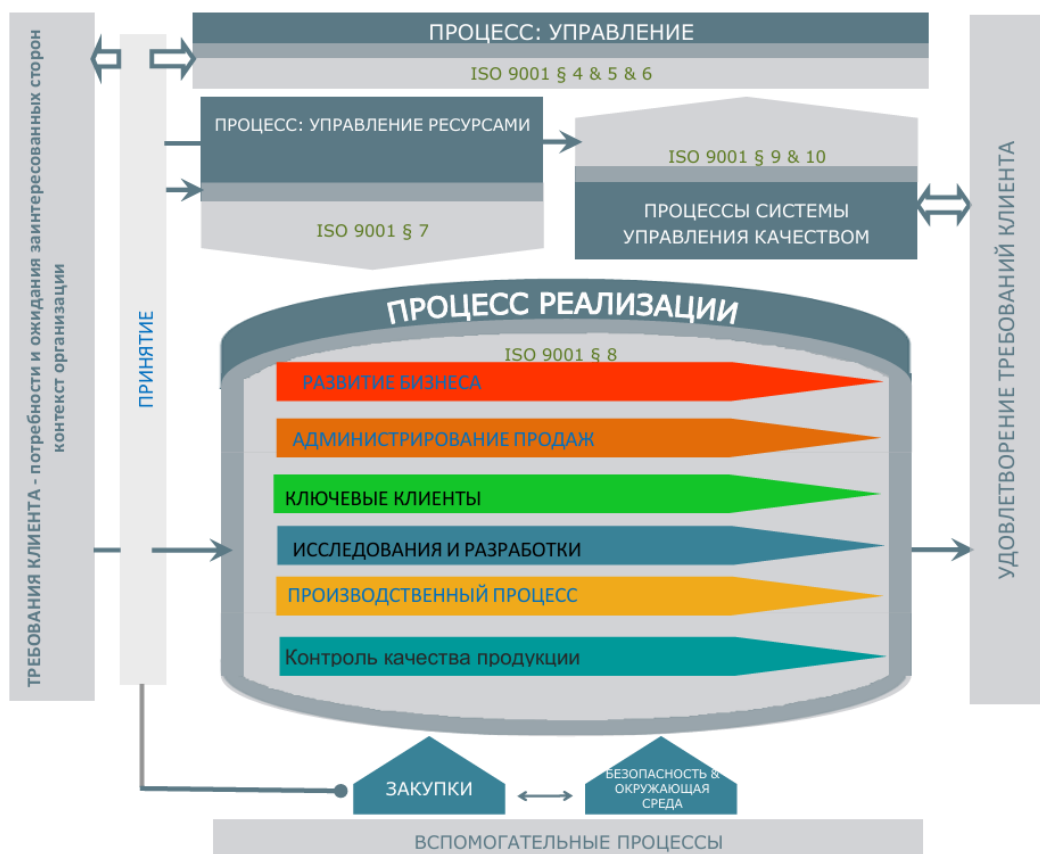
ТРЕБОВАНИЯ КЛИЕНТА - потребности и ожидания заинтересованных сторон
контекст организации

ПРИНЯТИЕ

ПРОЦЕСС: УПРАВЛЕНИЕ
ISO 9001 § 4 & 5 & 6

ПРОЦЕСС: УПРАВЛЕНИЕ РЕСУРСАМИ
ISO 9001 § 7

ISO 9001 § 9 & 10
ПРОЦЕССЫ СИСТЕМЫ УПРАВЛЕНИЯ КАЧЕСТВОМ

ПРОЦЕСС РЕАЛИЗАЦИИ
ISO 9001 § 8

РАЗВИТИЕ БИЗНЕСА
АДМИНИСТРИРОВАНИЕ ПРОДАЖ
КЛЮЧЕВЫЕ КЛИЕНТЫ
ИССЛЕДОВАНИЯ И РАЗРАБОТКИ
ПРОИЗВОДСТВЕННЫЙ ПРОЦЕСС
Контроль качества продукции

УДОВЛЕТВОРЕНИЕ ТРЕБОВАНИЙ КЛИЕНТА

ЗАКУПКИ
БЕЗОПАСНОСТЬ & ОКРУЖАЮЩАЯ СРЕДА

ВСПОМОГАТЕЛЬНЫЕ ПРОЦЕССЫ